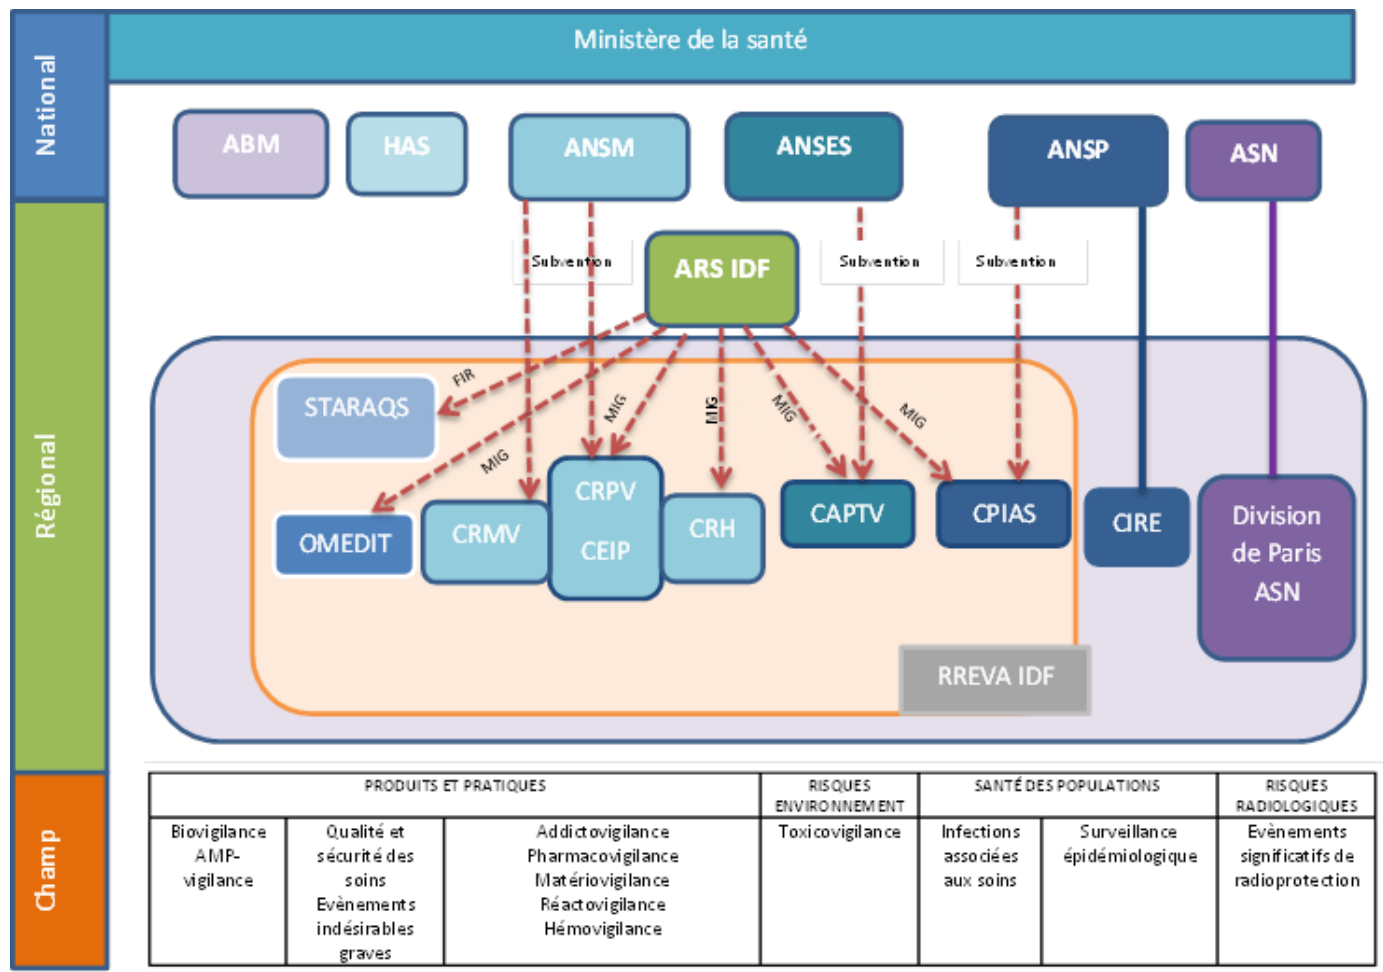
National

Ministère de la santé

ABM
HAS
ANSM
ANSES
ANSP
ASN

Subvention
ARS IDF
Subvention
Subvention

Régional

FIR
MIG
MIG
MIG
MIG
MIG

STARAQS
OMEDIT
CRMV
CRPV
CEIP
CRH
CAPTV
CPIAS
CIRE
Division de Paris ASN
RREVA IDF

Champ

| PRODUITS ET PRATIQUES | | | RISQUES ENVIRONNEMENT | SANTÉ DES POPULATIONS | | RISQUES RADIOLOGIQUES |
|---|---|---|---|---|---|---|
| Biovigilance AMP-vigilance | Qualité et sécurité des soins Evènements indésirables graves | Addictovigilance Pharmacovigilance Matériovigilance Réactovigilance Hémovigilance | Toxicovigilance | Infections associées aux soins | Surveillance épidémiologique | Evènements significatifs de radioprotection |